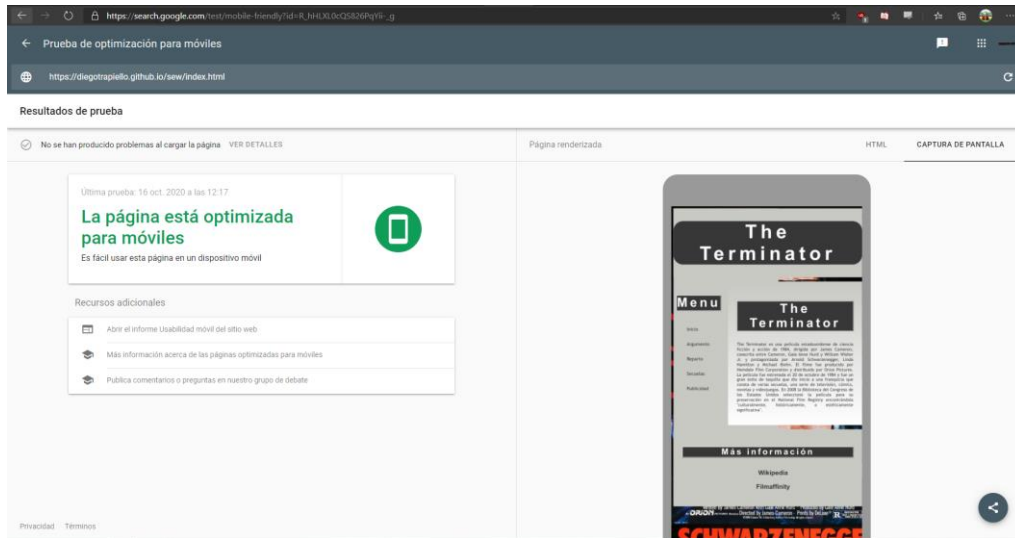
https://search.google.com/test/mobile-friendly?id=R_hHLXL0cQS826PqYli-_g

← Prueba de optimización para móviles

https://diegotrapiello.github.io/sew/index.html

Resultados de prueba

No se han producido problemas al cargar la página VER DETALLES

Página renderizada

HTML

CAPTURA DE PANTALLA

Última prueba: 16 oct. 2020 a las 12:17

La página está optimizada para móviles

Es fácil usar esta página en un dispositivo móvil

Recursos adicionales

Abrir el informe Usabilidad móvil del sitio web

Más información acerca de las páginas optimizadas para móviles

Publica comentarios o preguntas en nuestro grupo de debate

The Terminator

Menu

Inicio

Argumento

Reparto

Secuelas

Publicidad

The Terminator

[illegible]

Más información

Wikipedia

Filmaffinity

SCHWARZENEGG

Privacidad Términos